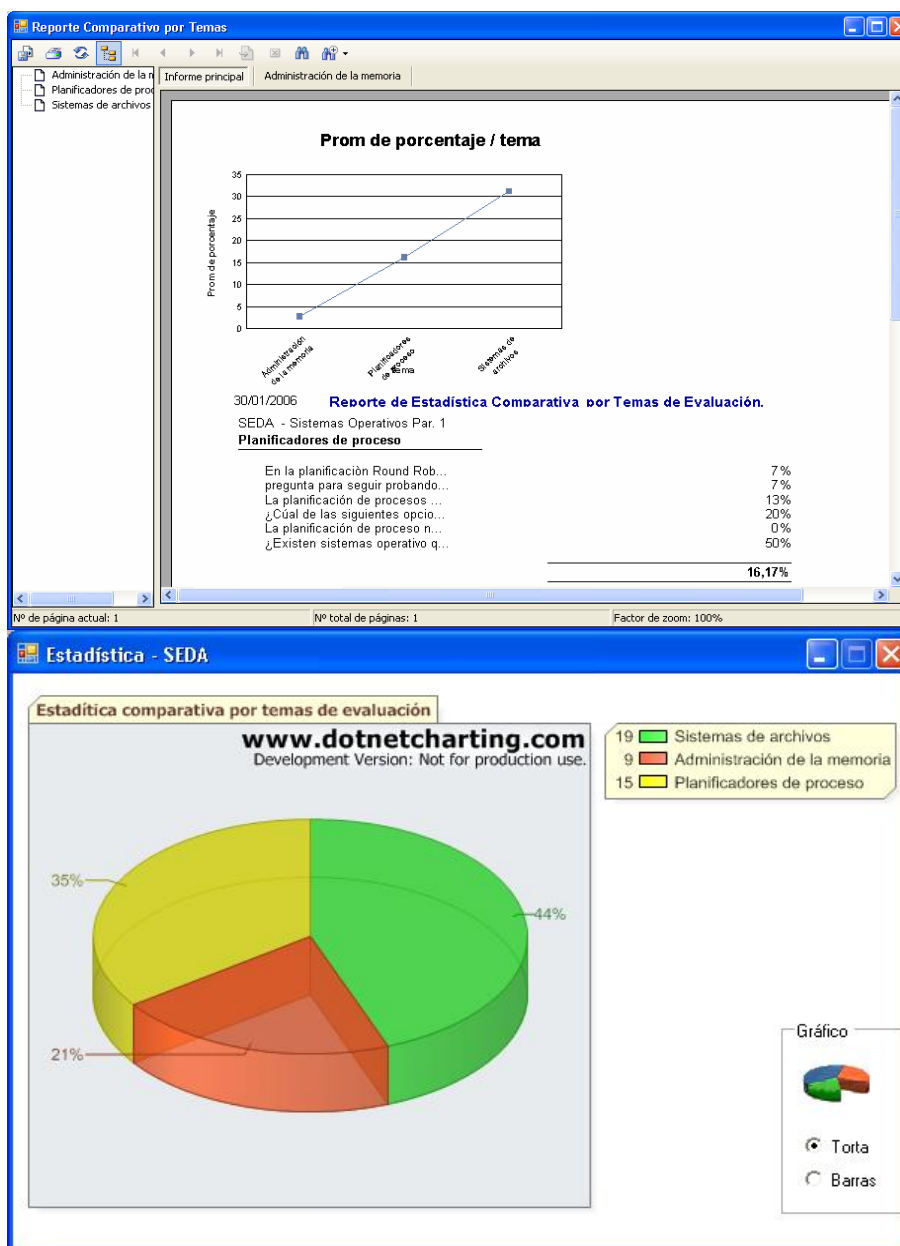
Reporte Comparativo por Temas

Administración de la m
Planificadores de proc
Sistemas de archivos

Informe principal | Administración de la memoria

Prom de porcentaje / tema

35
30
25
20
15
10
5
0

Prom de porcentaje

Administración de la memoria
Planificadores de proceso
Sistemas de archivos

tema

30/01/2006 Reporte de Estadística Comparativa por Temas de Evaluación.

SEDA - Sistemas Operativos Par. 1
Planificadores de proceso

| | |
|---|---|
| En la planificaciòn Round Rob... | 7% |
| pregunta para seguir probando... | 7% |
| La planificación de procesos ... | 13% |
| ¿Cúal de las siguientes opcio... | 20% |
| La planificación de proceso n... | 0% |
| ¿Existen sistemas operativo q... | 50% |
| | 16,17% |

Nº de página actual: 1
Nº total de páginas: 1
Factor de zoom: 100%

Estadística - SEDA

Estadítica comparativa por temas de evaluación

www.dotnetcharting.com
Development Version: Not for production use.

19 Sistemas de archivos
9 Administración de la memoria
15 Planificadores de proceso

35%
44%
21%

Gráfico
Torta
Barras